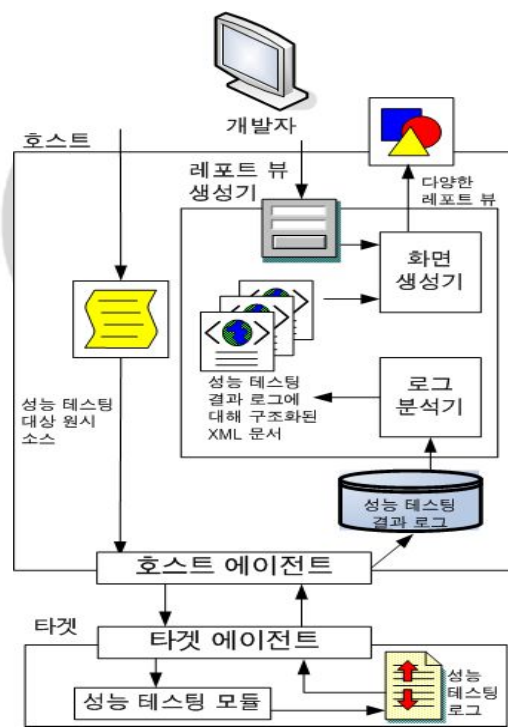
개발자

호스트

레포트 뷰 생성기

다양한 레포트 뷰

화면 생성기

로그 분석기

성능 테스팅 결과 로그에 대해 구조화된 XML 문서

성능 테스팅 대상 원시 소스

성능 테스팅 결과 로그

호스트 에이전트

타겟

타겟 에이전트

성능 테스팅 모듈

성능 테스팅 로그